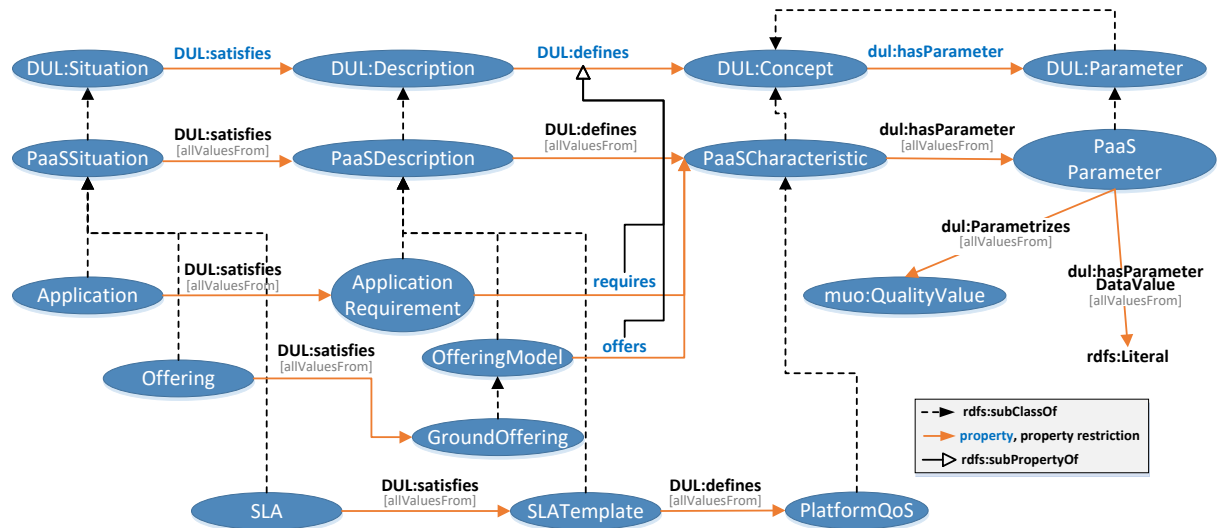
DUL:Situation
DUL:satisfies
DUL:Description
DUL:defines
DUL:Concept
dul:hasParameter
DUL:Parameter

PaaSSituation
DUL:satisfies [allValuesFrom]
PaaSDescription
DUL:defines [allValuesFrom]
PaaSCharacteristic
dul:hasParameter [allValuesFrom]
PaaS Parameter

dul:Parametrizes [allValuesFrom]
muo:QualityValue
dul:hasParameter DataValue [allValuesFrom]
rdfs:Literal

Application
DUL:satisfies [allValuesFrom]
Application Requirement
requires

OfferingModel
offers
Offering
DUL:satisfies [allValuesFrom]
GroundOffering

rdfs:subClassOf
property, property restriction
rdfs:subPropertyOf

SLA
DUL:satisfies [allValuesFrom]
SLATemplate
DUL:defines [allValuesFrom]
PlatformQoS